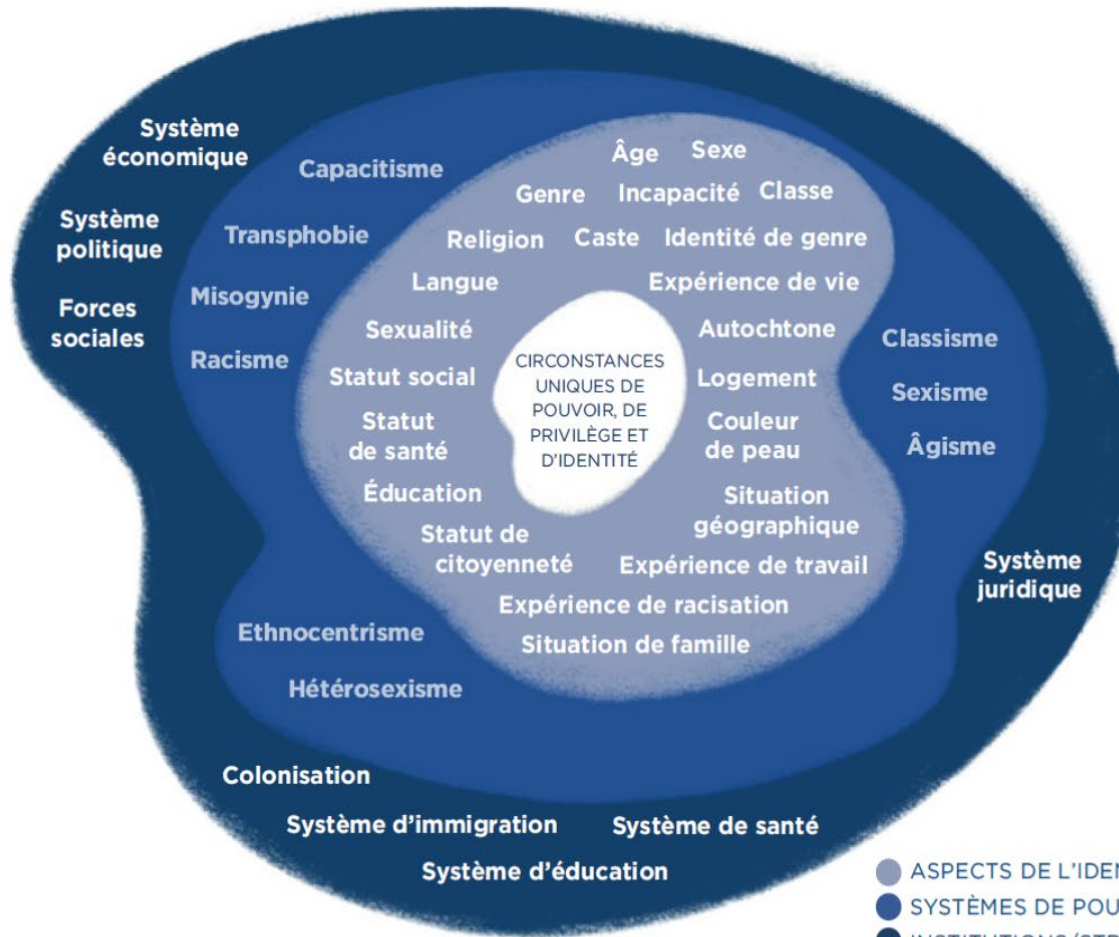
Système économique

Système politique

Forces sociales

Capacitisme

Transphobie

Misogynie

Racisme

Âge Sexe

Genre Incapacité Classe

Religion Caste Identité de genre

Langue Expérience de vie

Sexualité Autochtone

Statut social

Statut de santé

CIRCONSTANCES UNIQUES DE POUVOIR, DE PRIVILÈGE ET D'IDENTITÉ

Logement

Couleur de peau

Éducation

Situation géographique

Statut de citoyenneté

Expérience de travail

Expérience de racisation

Situation de famille

Classisme

Sexisme

Âgisme

Système juridique

Ethnocentrisme

Hétérosexisme

Colonisation

Système d'immigration

Système de santé

Système d'éducation

ASPECTS DE L'IDE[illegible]

SYSTÈMES DE POU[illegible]

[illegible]